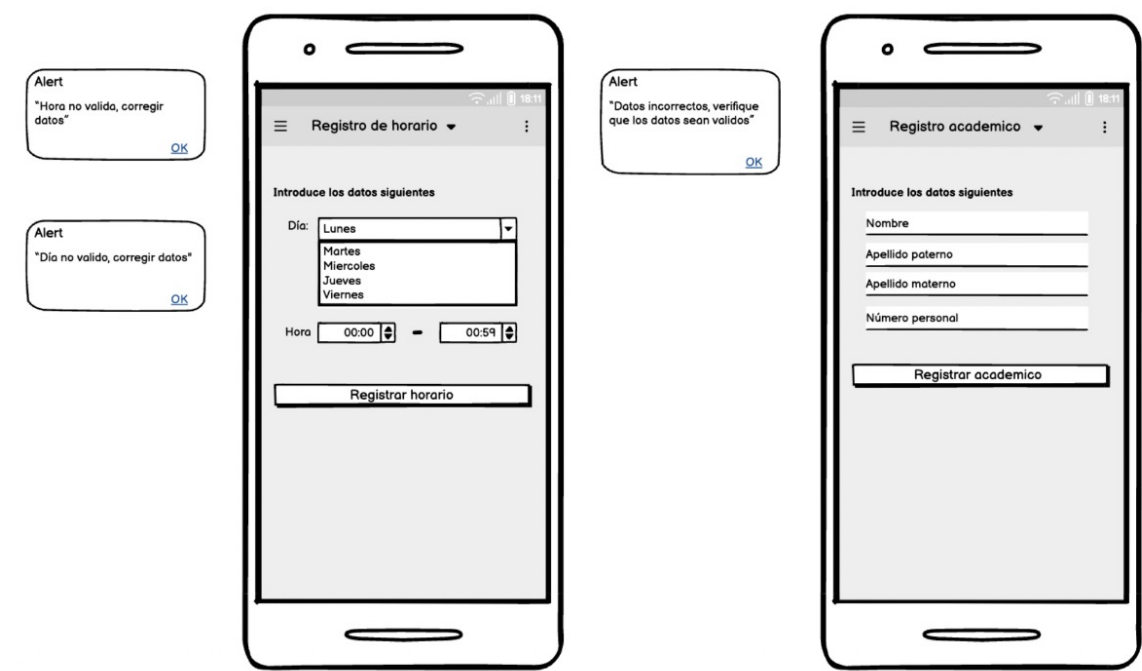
Alert
"Hora no valida, corregir datos"
OK

Alert
"Día no valido, corregir datos"
OK

18:11
≡ Registro de horario ▾ ⋮

Introduce los datos siguientes

Día: Lunes
Martes
Miercoles
Jueves
Viernes

Hora 00:00 - 00:59

Registrar horario

Alert
"Datos incorrectos, verifique que los datos sean validos"
OK

18:11
≡ Registro academico ▾ ⋮

Introduce los datos siguientes

Nombre
Apellido paterno
Apellido materno
Número personal

Registrar academico